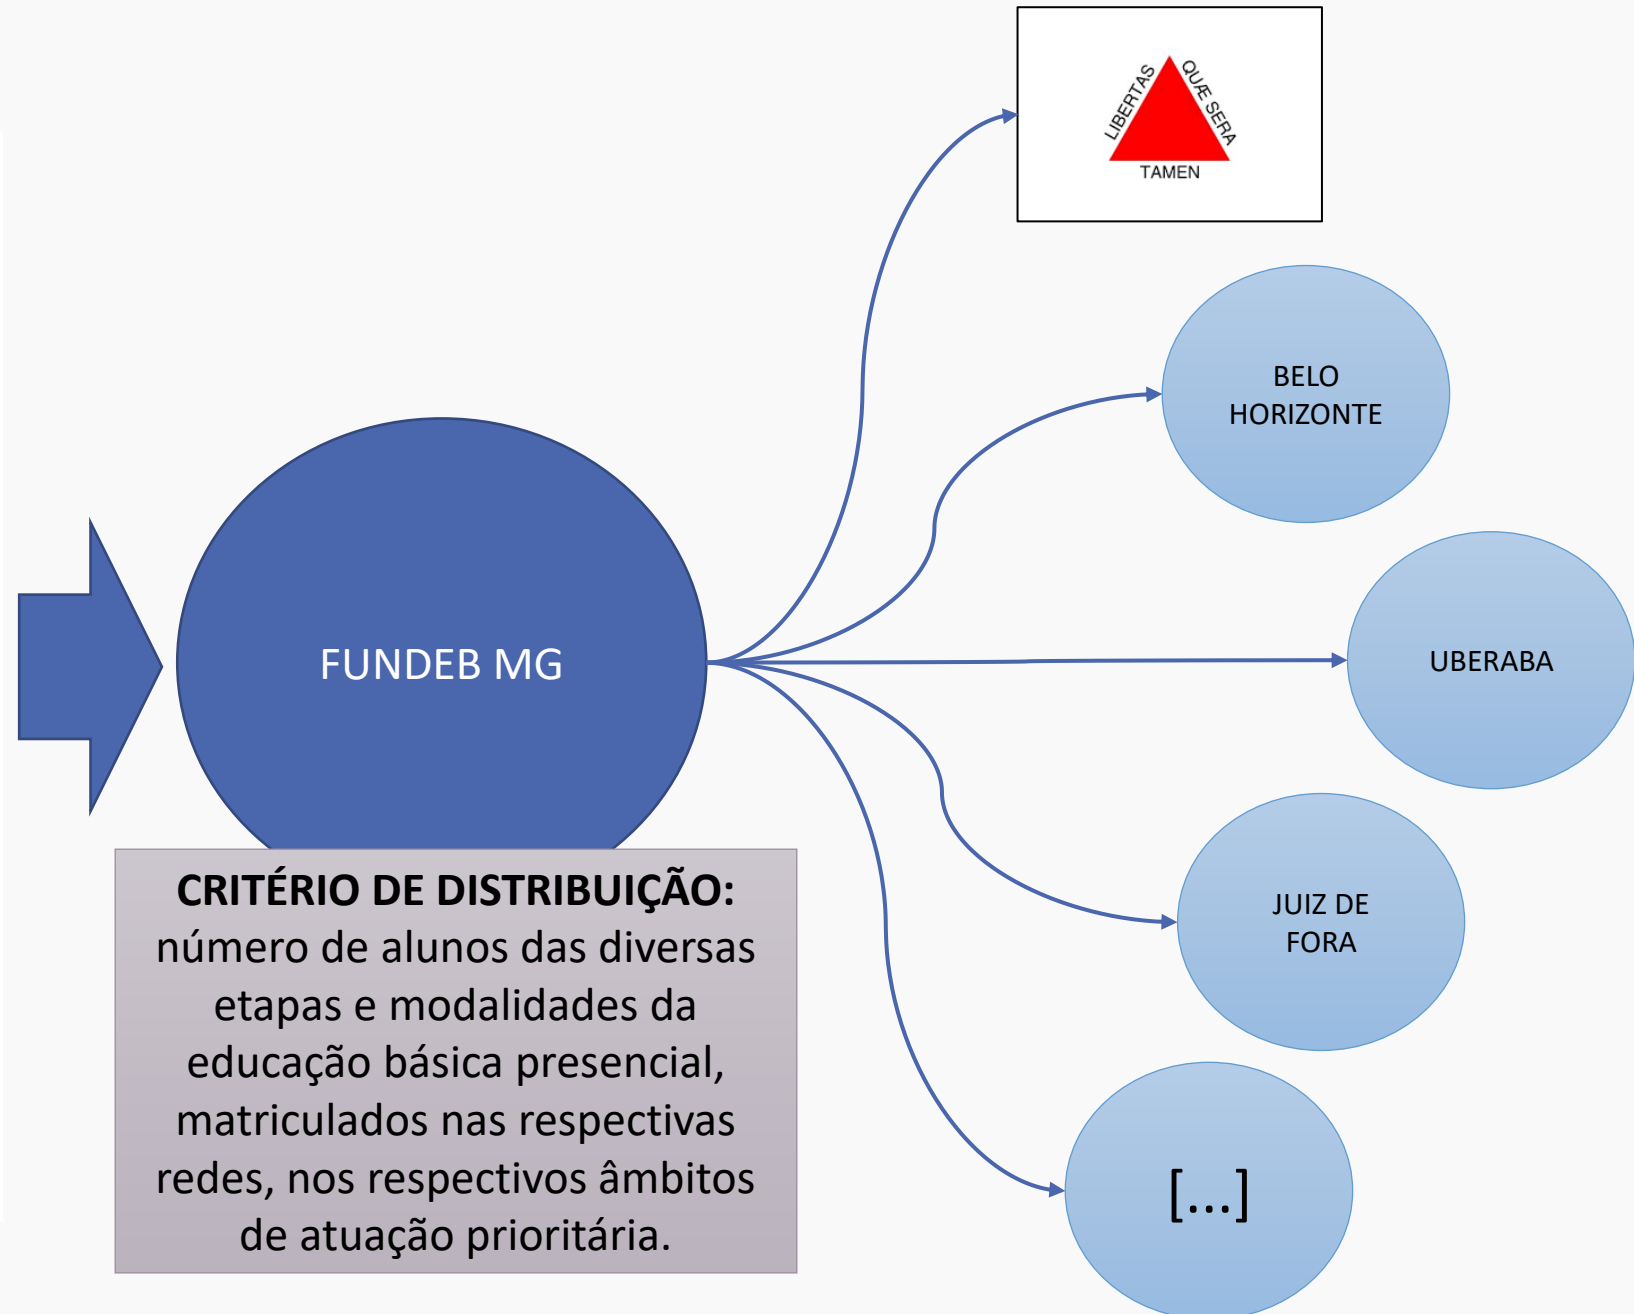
LIBERTAS QUÆ SERA TAMEN

BELO HORIZONTE

FUNDEB MG

UBERABA

JUIZ DE FORA

[...]

**CRITÉRIO DE DISTRIBUIÇÃO:** número de alunos das diversas etapas e modalidades da educação básica presencial, matriculados nas respectivas redes, nos respectivos âmbitos de atuação prioritária.